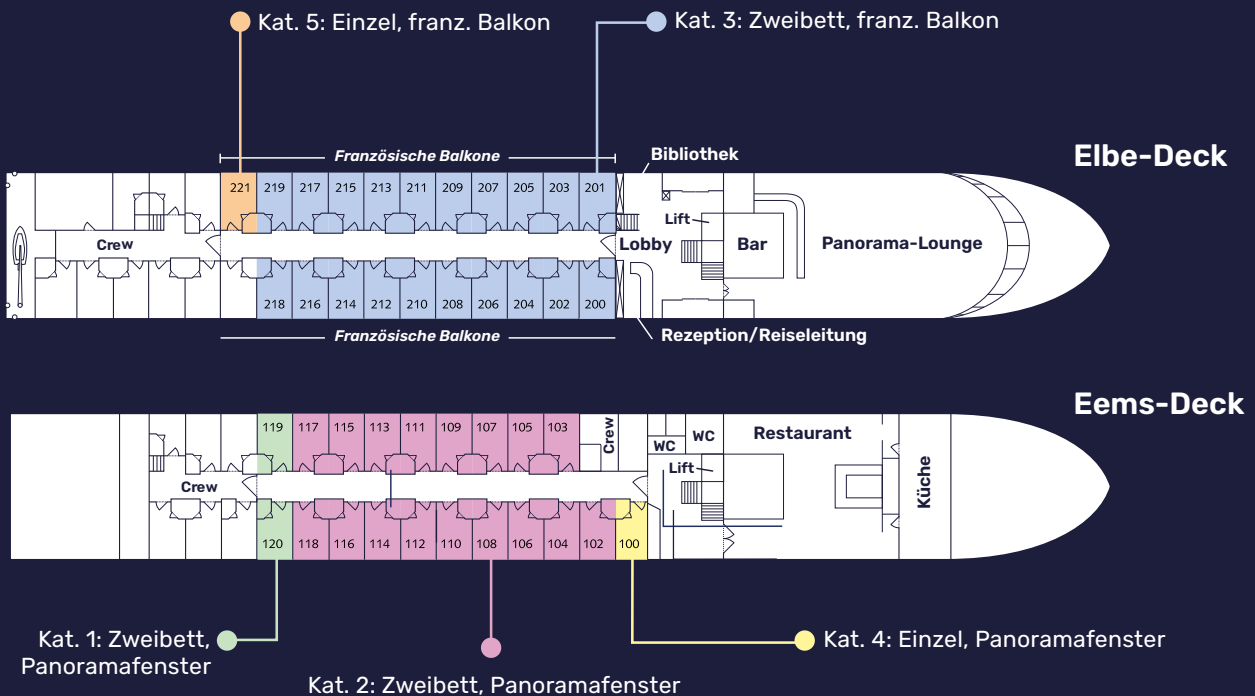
Kat. 5: Einzel, franz. Balkon

Kat. 3: Zweibett, franz. Balkon

Elbe-Deck

Französische Balkone

Bibliothek

221 219 217 215 213 211 209 207 205 203 201

Crew

Lift

Lobby

Bar

Panorama-Lounge

218 216 214 212 210 208 206 204 202 200

Französische Balkone

Rezeption/Reiseleitung

Eems-Deck

119 117 115 113 111 109 107 105 103

Crew

WC

WC

Restaurant

Crew

Lift

Küche

120 118 116 114 112 110 108 106 104 102 100

Kat. 1: Zweibett, Panoramafenster

Kat. 4: Einzel, Panoramafenster

Kat. 2: Zweibett, Panoramafenster